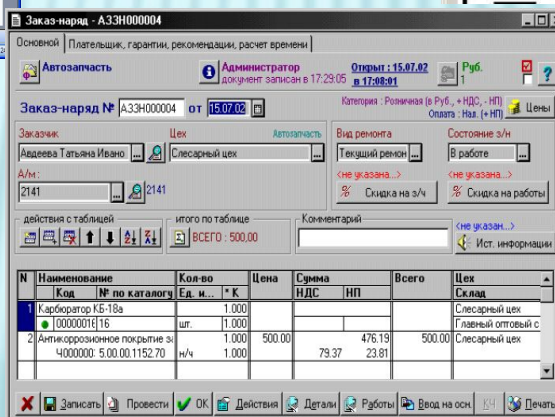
Заказ-наряд - АЗЗН000004

Основной | Плательщик, гарантии, рекомендации, расчет времени

Автозапчасть

Администратор
документ записан в 17:29:05

Открыт : 15.07.02
в 17:08:01

Руб.
1

?

Заказ-наряд № АЗЗН000004 от 15.07.02

Категория : Розничная (в Руб., + НДС, - НП)
Оплата : Нал. (+ НП)

Цены

Заказчик
Авдеева Татьяна Ивано

Цех
Слесарный цех

Автозапчасть

Вид ремонта
Текущий ремон

Состояние з/н
В работе

А/м
2141

2141

<не указана...>
Скидка на з/ч

<не указана...>
Скидка на работы

действия с таблицей

итого по таблице
ВСЕГО : 500,00

Комментарий

<не указан...>
Ист. информации

| N | Наименование / Код | № по каталогу | Кол-во / Ед. и... | * К | Цена | Сумма / НДС | НП | Всего | Цех / Склад |
|---|---|---|---|---|---|---|---|---|---|
| 1 | Карбюратор КБ-18а | | | 1.000 | | | | | Слесарный цех |
| | 0000001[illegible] | 16 | шт. | 1.000 | | | | | Главный оптовый с |
| 2 | Антикоррозионное покрытие з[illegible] | | | 1.000 | 500.00 | | 476.19 | 500.00 | Слесарный цех |
| | Ч000000: 5.00.00.1152.70 | | н/ч | 1.000 | | 79.37 | 23.81 | | |

Записать | Провести | ОК | Действия | Детали | Работы | Ввод на осн. | КЧ | Печать